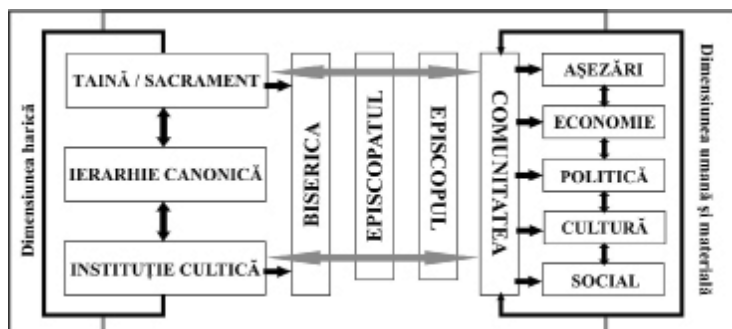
Dimensiunea harică

TAINĂ / SACRAMENT

IERARHIE CANONICĂ

INSTITUȚIE CULTICĂ

BISERICA

EPISCOPATUL

EPISCOPUL

COMUNITATEA

AȘEZĂRI

ECONOMIE

POLITICĂ

CULTURĂ

SOCIAL

Dimensiunea umană și materială